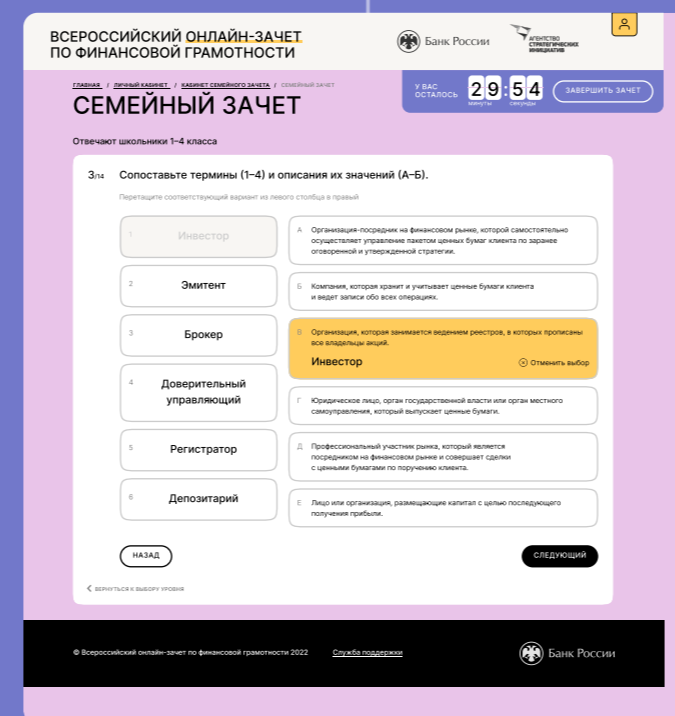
ВСЕРОССИЙСКИЙ ОНЛАЙН-ЗАЧЕТ ПО ФИНАНСОВОЙ ГРАМОТНОСТИ

Банк России

АГЕНТСТВО СТРАТЕГИЧЕСКИХ ИНИЦИАТИВ

ГЛАВНАЯ / ЛИЧНЫЙ КАБИНЕТ / КАБИНЕТ СЕМЕЙНОГО ЗАЧЕТА / СЕМЕЙНЫЙ ЗАЧЕТ

СЕМЕЙНЫЙ ЗАЧЕТ

У ВАС ОСТАЛОСЬ 29 минуты : 54 секунды

ЗАВЕРШИТЬ ЗАЧЕТ

Отвечают школьники 1–4 класса

3/14 Сопоставьте термины (1–4) и описания их значений (А–Б).

Перетащите соответствующий вариант из левого столбца в правый

1 Инвестор

2 Эмитент

3 Брокер

4 Доверительный управляющий

5 Регистратор

6 Депозитарий

А Организация-посредник на финансовом рынке, которой самостоятельно осуществляет управление пакетом ценных бумаг клиента по заранее оговоренной и утвержденной стратегии.

Б Компания, которая хранит и учитывает ценные бумаги клиента и ведет записи обо всех операциях.

В Организация, которая занимается ведением реестров, в которых прописаны все владельцы акций.

Инвестор

Отменить выбор

Г Юридическое лицо, орган государственной власти или орган местного самоуправления, который выпускает ценные бумаги.

Д Профессиональный участник рынка, который является посредником на финансовом рынке и совершает сделки с ценными бумагами по поручению клиента.

Е Лицо или организация, размещающие капитал с целью последующего получения прибыли.

НАЗАД

СЛЕДУЮЩИЙ

ВЕРНУТЬСЯ К ВЫБОРУ УРОВНЯ

© Всероссийский онлайн-зачет по финансовой грамотности 2022

Служба поддержки

Банк России